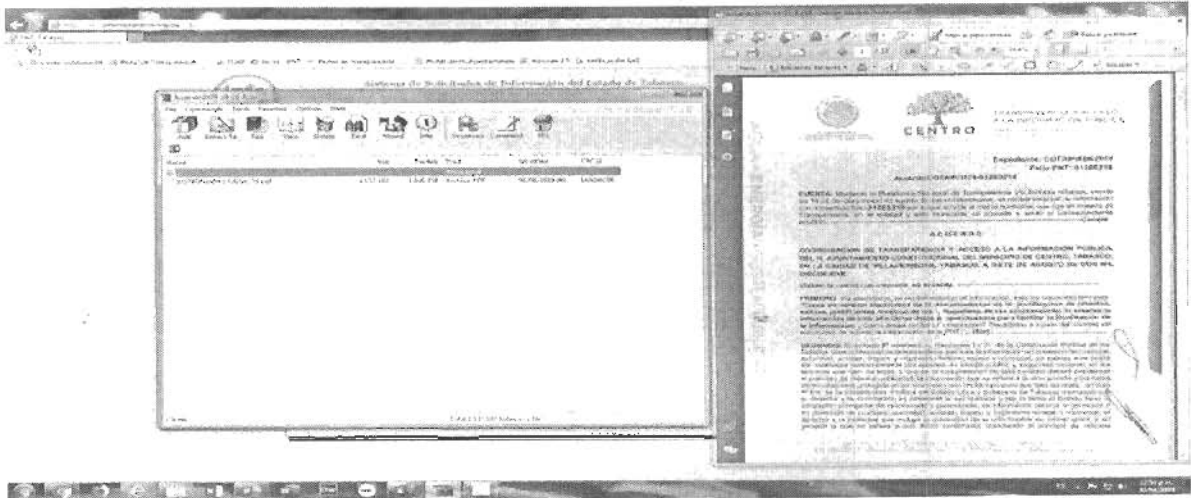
Sistema de Solicitudes de Información del Estado de Tabasco

File Commands Tools Favorites Options Help

Add Extract To Test View Delete Find Wizard Info

CENTRO

Expediente: COTAIP/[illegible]/2019
Folio PNT: 01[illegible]

ACUERDO

COORDINACIÓN DE TRANSPARENCIA Y ACCESO A LA INFORMACIÓN PÚBLICA DEL H. AYUNTAMIENTO CONSTITUCIONAL DEL MUNICIPIO DE CENTRO, TABASCO, EN LA CIUDAD DE VILLAHERMOSA, TABASCO, A SIETE DE AGOSTO DE DOS MIL DIECINUEVE.

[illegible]